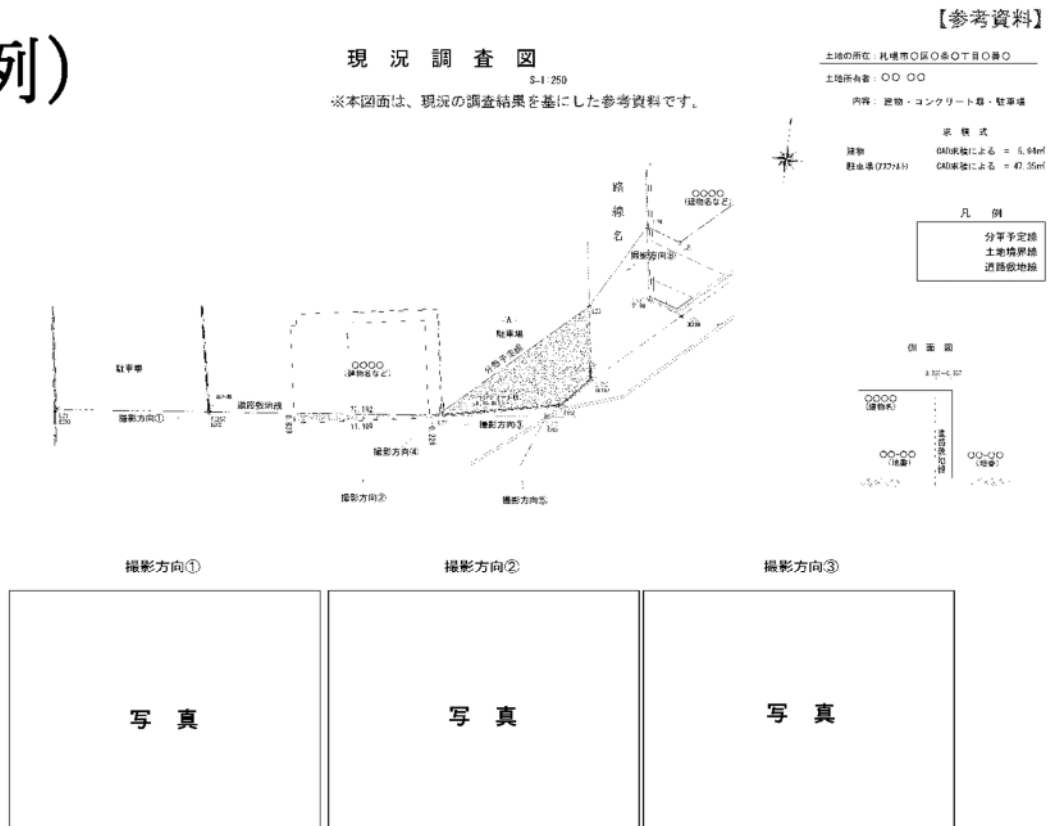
例）

【参考資料】

現 況 調 査 図

S=1:250

※本図面は、現況の調査結果を基にした参考資料です。

土地の所在：札幌市〇区〇条〇丁目〇番〇

土地所有者：〇〇 〇〇

内容：建物・コンクリート塀・駐車場

求 積 式

建物 CAD求積による ＝ 6.64㎡

駐車場(アスファルト) CAD求積による ＝ 47.35㎡

凡 例

分筆予定線

土地境界線

道路敷地線

路線名

〇〇〇〇
(建物名など)

撮影方向⑤

-A-
駐車場

分筆予定線

駐車場

〇〇〇〇
(建物名など)

道路敷地線

撮影方向①

撮影方向③

撮影方向④

撮影方向②

撮影方向⑤

側 面 図

〇〇〇〇
(建物名)

道路敷地線

〇〇-〇〇
(地番)

〇〇-〇〇
(地番)

撮影方向①

撮影方向②

撮影方向③

写 真

写 真

写 真